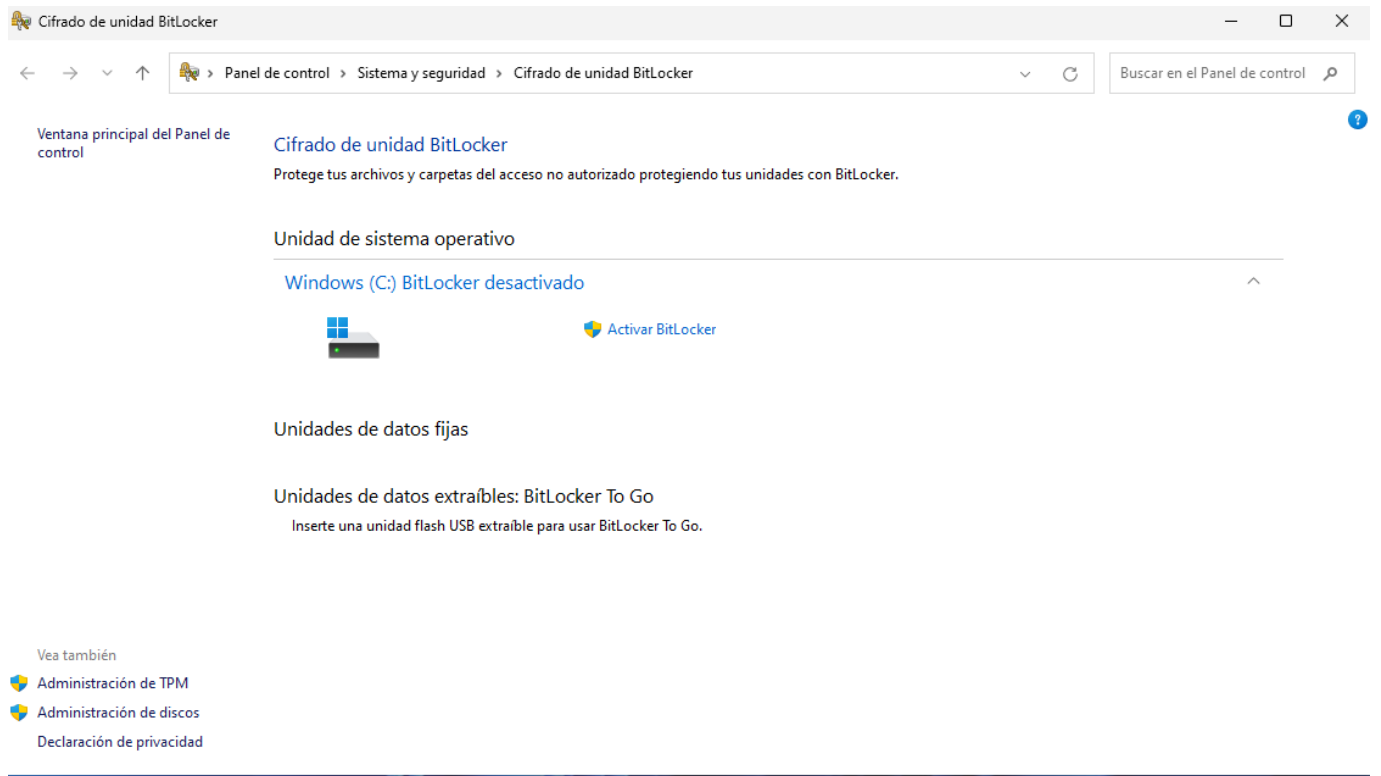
Cifrado de unidad BitLocker

Panel de control › Sistema y seguridad › Cifrado de unidad BitLocker

Buscar en el Panel de control

Ventana principal del Panel de control

Cifrado de unidad BitLocker

Protege tus archivos y carpetas del acceso no autorizado protegiendo tus unidades con BitLocker.

Unidad de sistema operativo

Windows (C:) BitLocker desactivado

Activar BitLocker

Unidades de datos fijas

Unidades de datos extraíbles: BitLocker To Go

Inserte una unidad flash USB extraíble para usar BitLocker To Go.

Vea también

Administración de TPM

Administración de discos

Declaración de privacidad